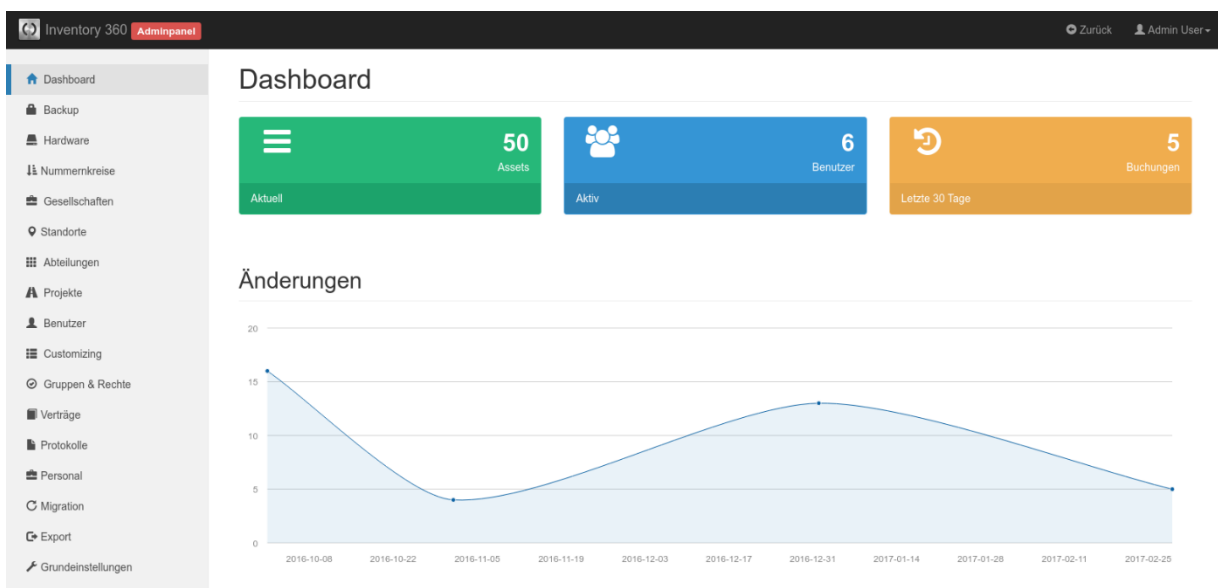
Inventory 360 Adminpanel

Zurück Admin User

Dashboard
Backup
Hardware
Nummernkreise
Gesellschaften
Standorte
Abteilungen
Projekte
Benutzer
Customizing
Gruppen & Rechte
Verträge
Protokolle
Personal
Migration
Export
Grundeinstellungen

Dashboard

50
Assets
Aktuell

6
Benutzer
Aktiv

5
Buchungen
Letzte 30 Tage

Änderungen

20
15
10
5
0

2016-10-08 2016-10-22 2016-11-05 2016-11-19 2016-12-03 2016-12-17 2016-12-31 2017-01-14 2017-01-28 2017-02-11 2017-02-25